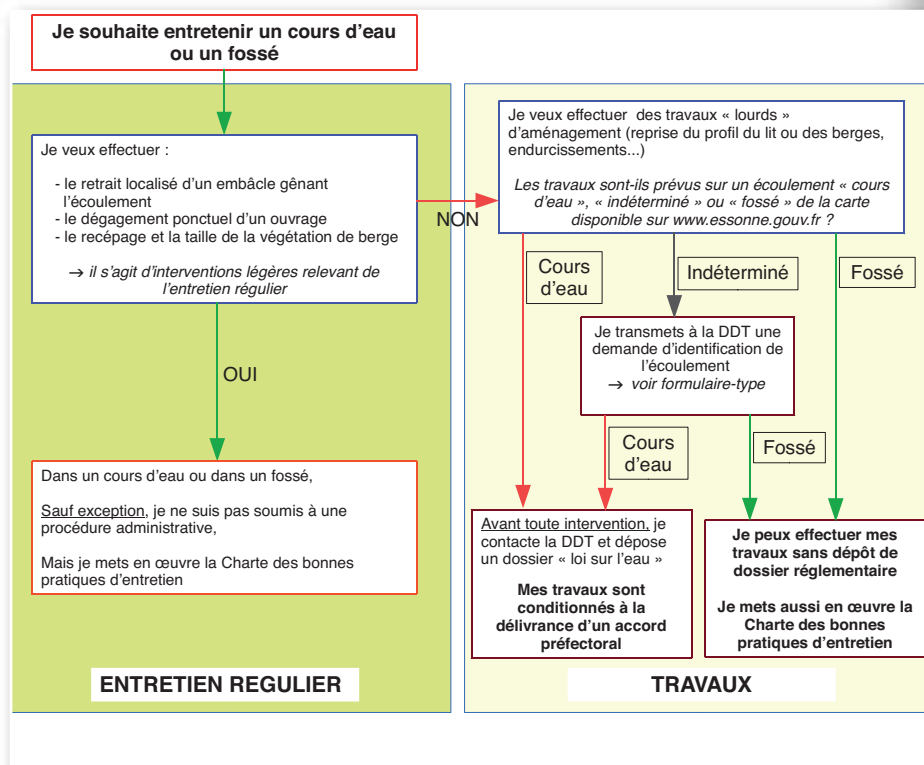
Je souhaite entretenir un cours d'eau ou un fossé

Je veux effectuer :

- le retrait localisé d'un embâcle gênant l'écoulement
- le dégagement ponctuel d'un ouvrage
- le recépage et la taille de la végétation de berge

→ *il s'agit d'interventions légères relevant de l'entretien régulier*

NON

OUI

Dans un cours d'eau ou dans un fossé,

Sauf exception, je ne suis pas soumis à une procédure administrative,

Mais je mets en œuvre la Charte des bonnes pratiques d'entretien

ENTRETIEN REGULIER

Je veux effectuer des travaux « lourds » d'aménagement (reprise du profil du lit ou des berges, endurcissements...)

*Les travaux sont-ils prévus sur un écoulement « cours d'eau », « indéterminé » ou « fossé » de la carte disponible sur www.essonne.gouv.fr ?*

Cours d'eau

Indéterminé

Fossé

Je transmets à la DDT une demande d'identification de l'écoulement
→ *voir formulaire-type*

Cours d'eau

Fossé

Avant toute intervention, je contacte la DDT et dépose un dossier « loi sur l'eau »

Mes travaux sont conditionnés à la délivrance d'un accord préfectoral

Je peux effectuer mes travaux sans dépôt de dossier réglementaire

Je mets aussi en œuvre la Charte des bonnes pratiques d'entretien

TRAVAUX